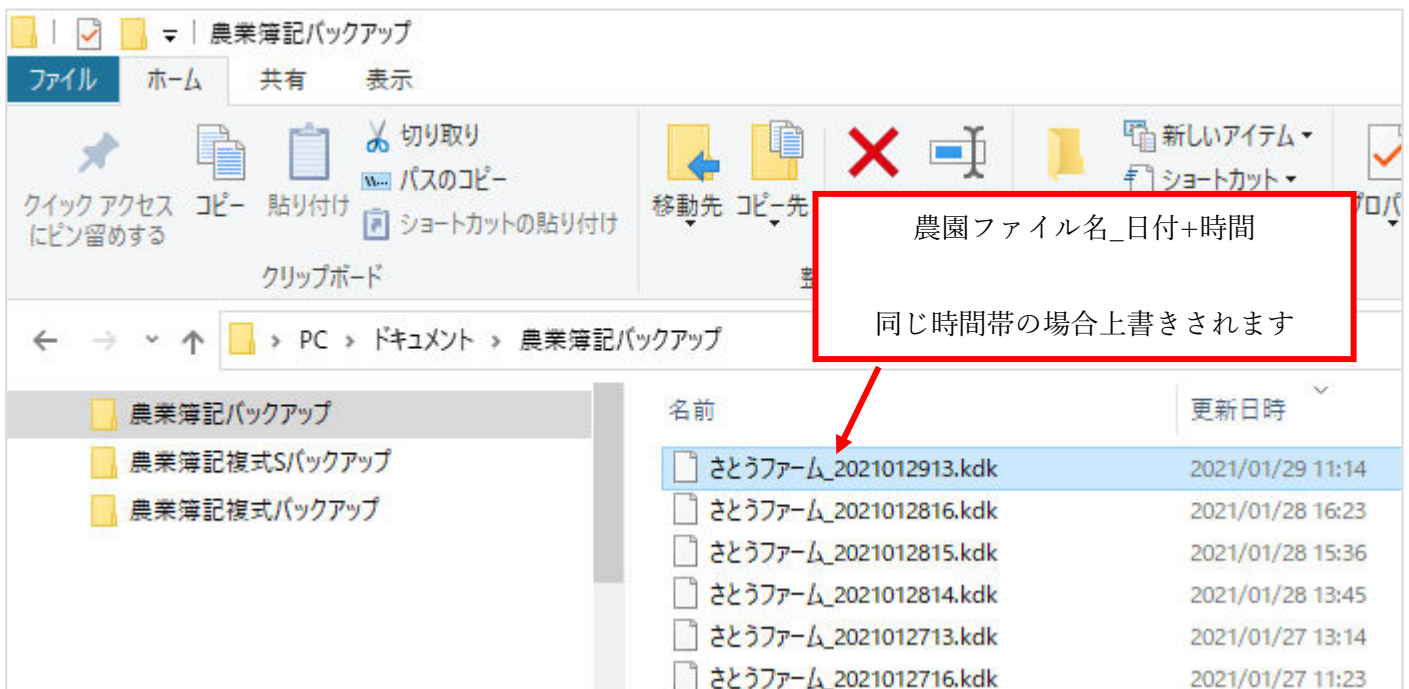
農業簿記バックアップ

ファイル　ホーム　共有　表示

クイック アクセスにピン留めする　コピー　貼り付け　切り取り　パスのコピー　ショートカットの貼り付け

クリップボード

移動先　コピー先

整

新しいアイテム
ショートカット

プロパ

農園ファイル名_日付+時間

同じ時間帯の場合上書きされます

PC > ドキュメント > 農業簿記バックアップ

農業簿記バックアップ
農業簿記複式Sバックアップ
農業簿記複式バックアップ

| 名前 | 更新日時 |
|---|---|
| さとうファーム_2021012913.kdk | 2021/01/29 11:14 |
| さとうファーム_2021012816.kdk | 2021/01/28 16:23 |
| さとうファーム_2021012815.kdk | 2021/01/28 15:36 |
| さとうファーム_2021012814.kdk | 2021/01/28 13:45 |
| さとうファーム_2021012713.kdk | 2021/01/27 13:14 |
| さとうファーム_2021012716.kdk | 2021/01/27 11:23 |